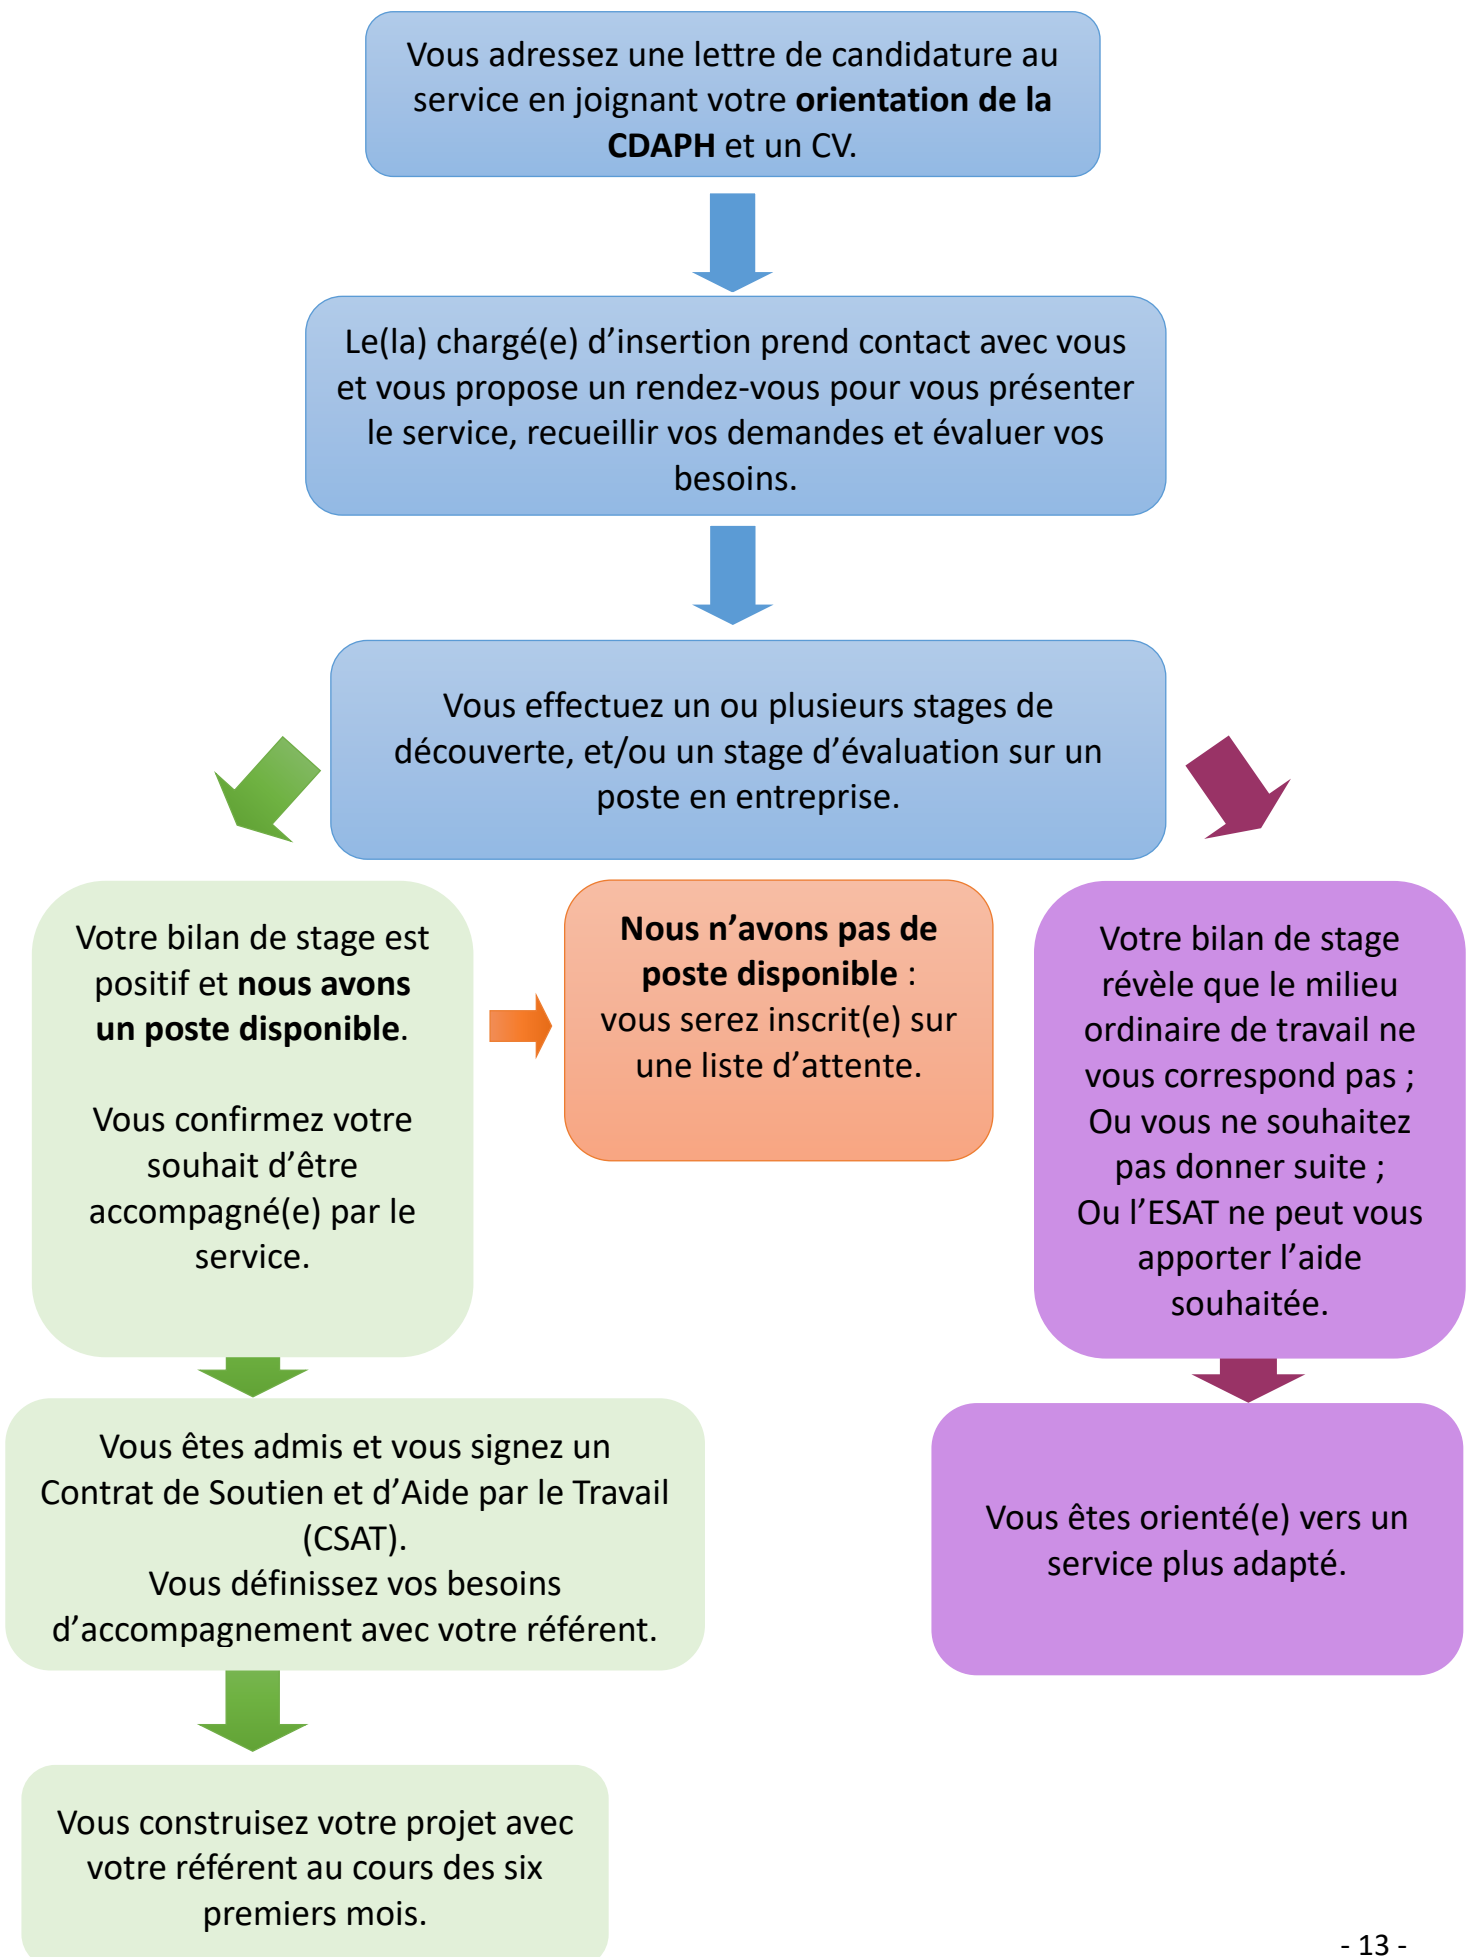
Vous adressez une lettre de candidature au service en joignant votre **orientation de la CDAPH** et un CV.

Le(la) chargé(e) d'insertion prend contact avec vous et vous propose un rendez-vous pour vous présenter le service, recueillir vos demandes et évaluer vos besoins.

Vous effectuez un ou plusieurs stages de découverte, et/ou un stage d'évaluation sur un poste en entreprise.

Votre bilan de stage est positif et **nous avons un poste disponible**.

Vous confirmez votre souhait d'être accompagné(e) par le service.

**Nous n'avons pas de poste disponible** : vous serez inscrit(e) sur une liste d'attente.

Votre bilan de stage révèle que le milieu ordinaire de travail ne vous correspond pas ;
Ou vous ne souhaitez pas donner suite ;
Ou l'ESAT ne peut vous apporter l'aide souhaitée.

Vous êtes admis et vous signez un Contrat de Soutien et d'Aide par le Travail (CSAT).
Vous définissez vos besoins d'accompagnement avec votre référent.

Vous êtes orienté(e) vers un service plus adapté.

Vous construisez votre projet avec votre référent au cours des six premiers mois.

- 13 -